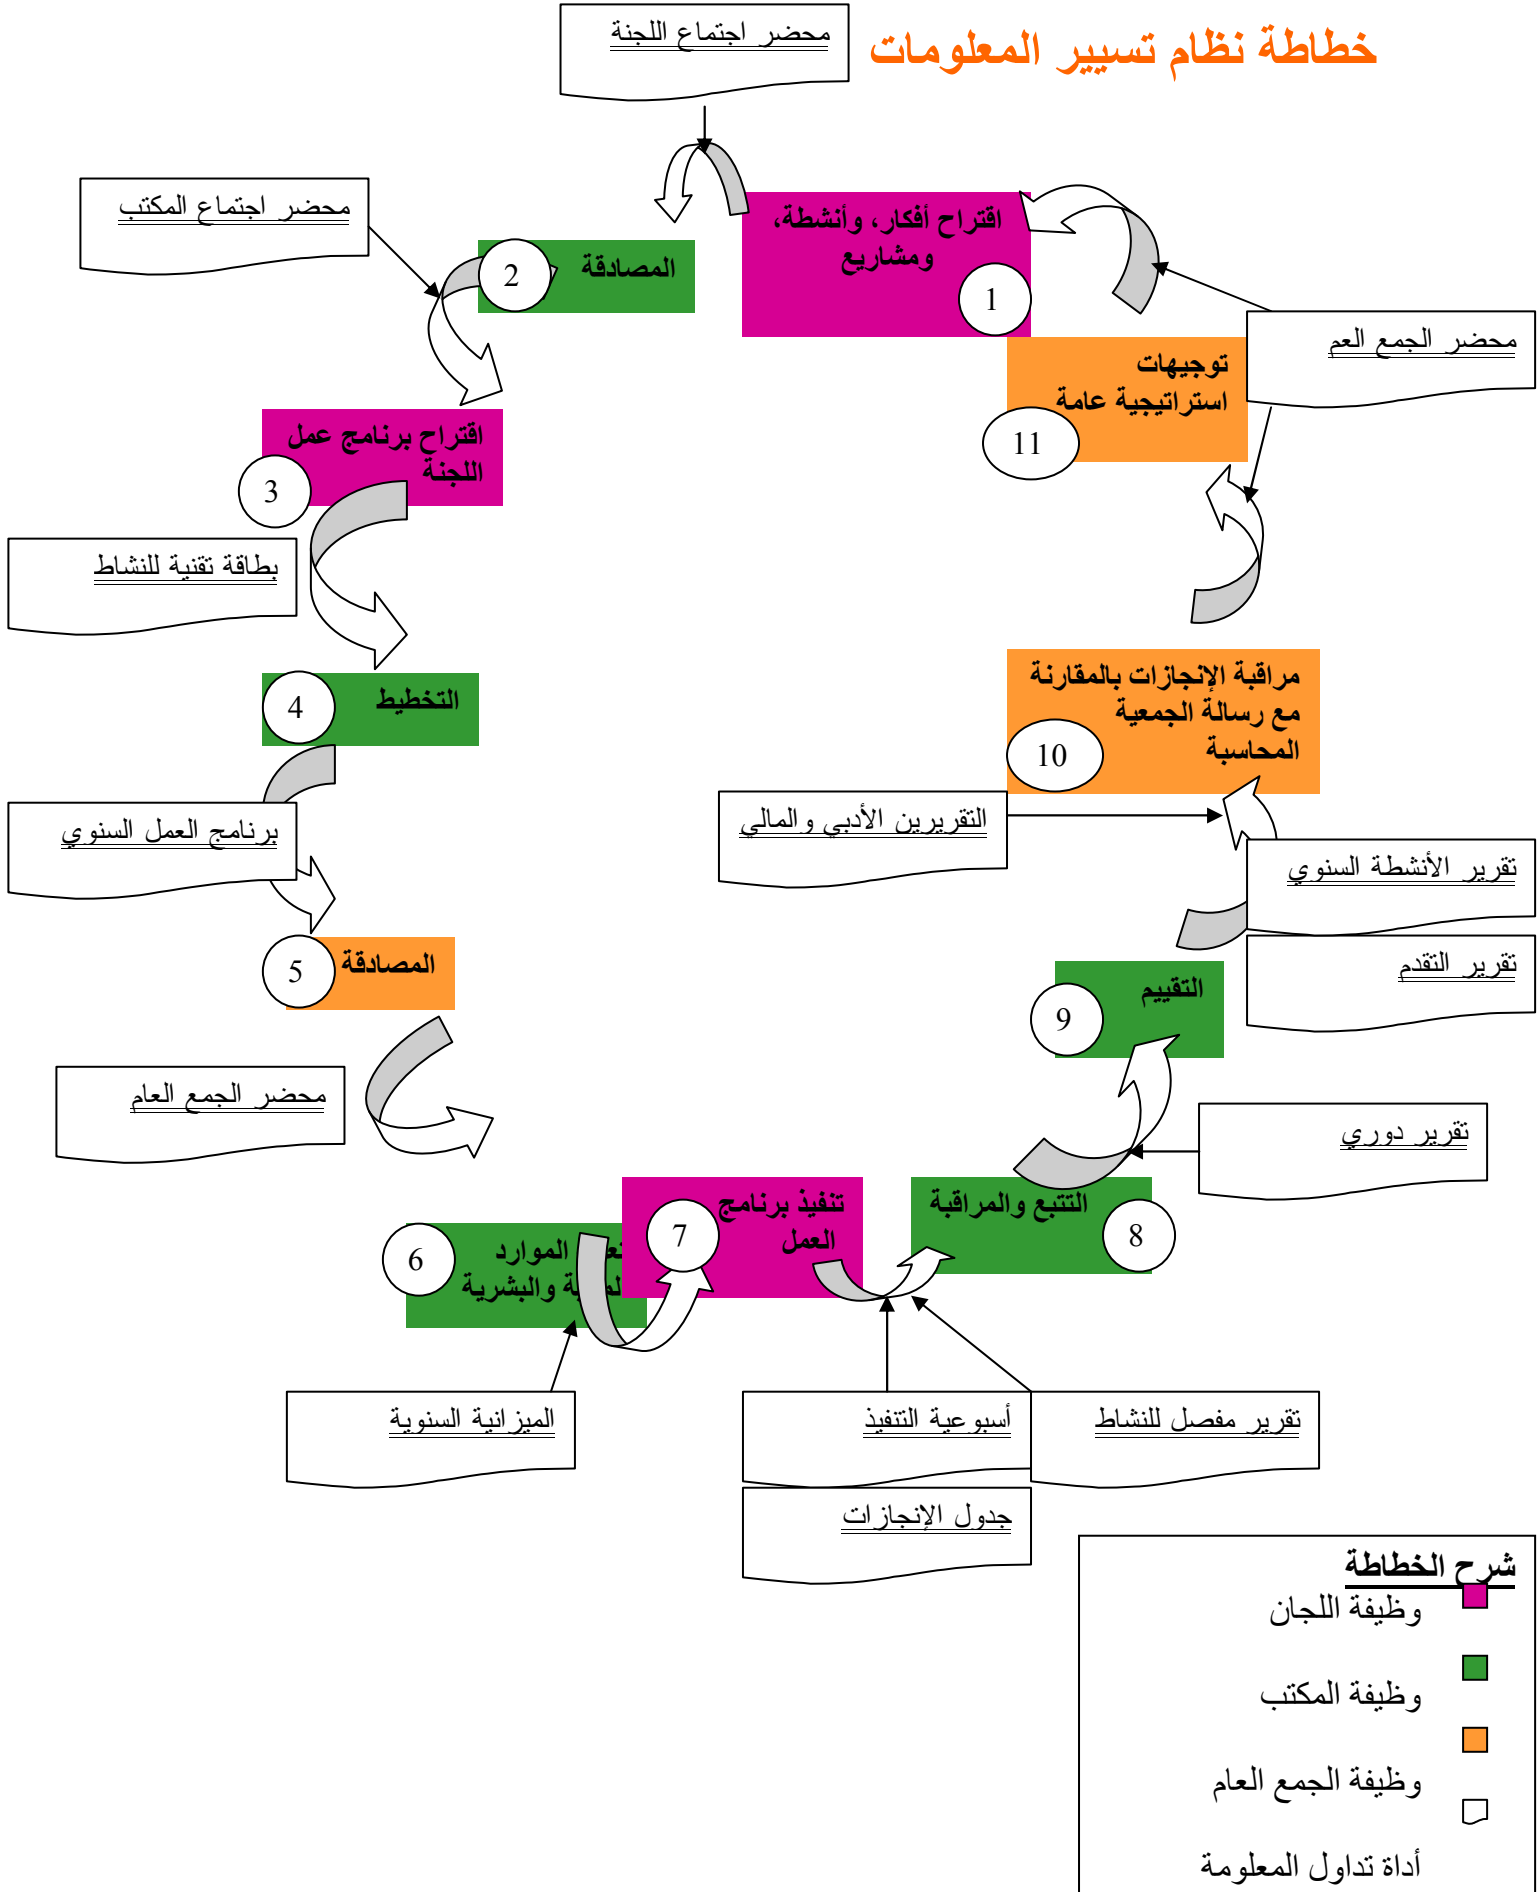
خطاطة نظام تسيير المعلومات

محضر اجتماع اللجنة

اقتراح أفكار، وأنشطة، ومشاريع
1

محضر الجمع العم

توجيهات استراتيجية عامة
11

محضر اجتماع المكتب

المصادقة
2

اقتراح برنامج عمل اللجنة
3

بطاقة تقنية للنشاط

التخطيط
4

برنامج العمل السنوي

المصادقة
5

محضر الجمع العام

6
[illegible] الموارد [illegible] والبشرية

الميزانية السنوية

تنفيذ برنامج العمل
7

التتبع والمراقبة
8

أسبوعية التنفيذ

تقرير مفصل للنشاط

جدول الإنجازات

تقرير دوري

التقييم
9

تقرير التقدم

تقرير الأنشطة السنوي

التقريرين الأدبي والمالي

مراقبة الإنجازات بالمقارنة مع رسالة الجمعية المحاسبة
10

شرح الخطاطة
وظيفة اللجان
وظيفة المكتب
وظيفة الجمع العام
أداة تداول المعلومة